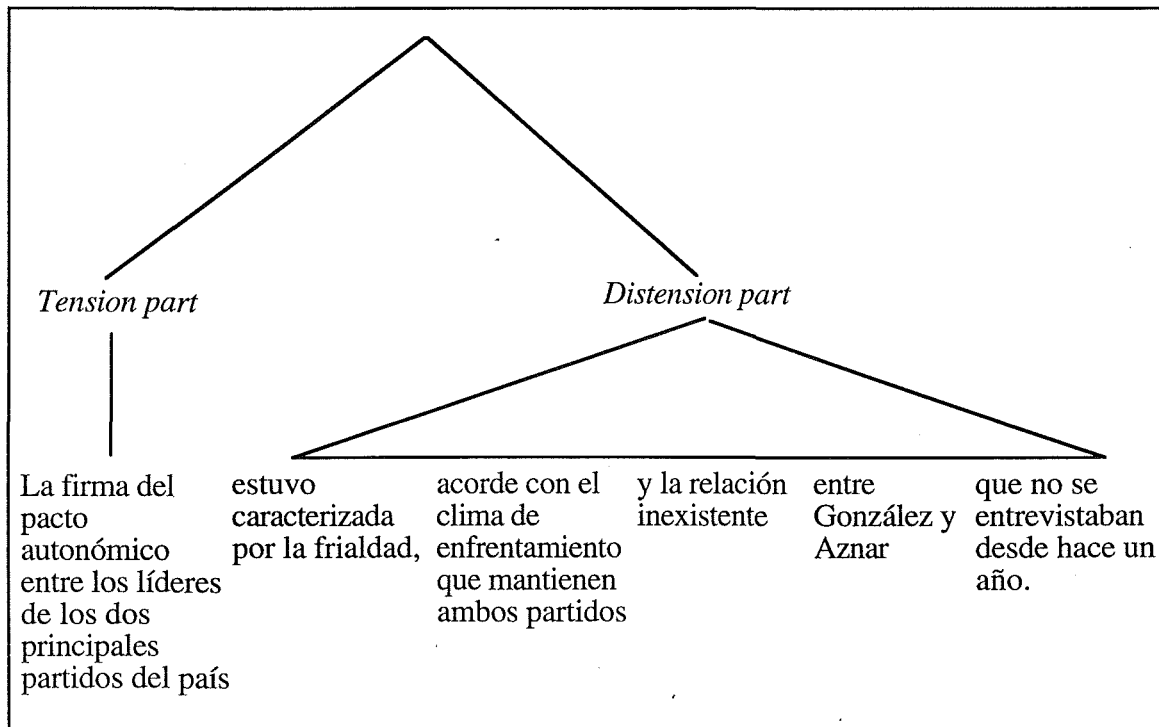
Tension part

Distension part

La firma del pacto autonómico entre los líderes de los dos principales partidos del país

estuvo caracterizada por la frialdad,

acorde con el clima de enfrentamiento que mantienen ambos partidos

y la relación inexistente

entre González y Aznar

que no se entrevistaban desde hace un año.